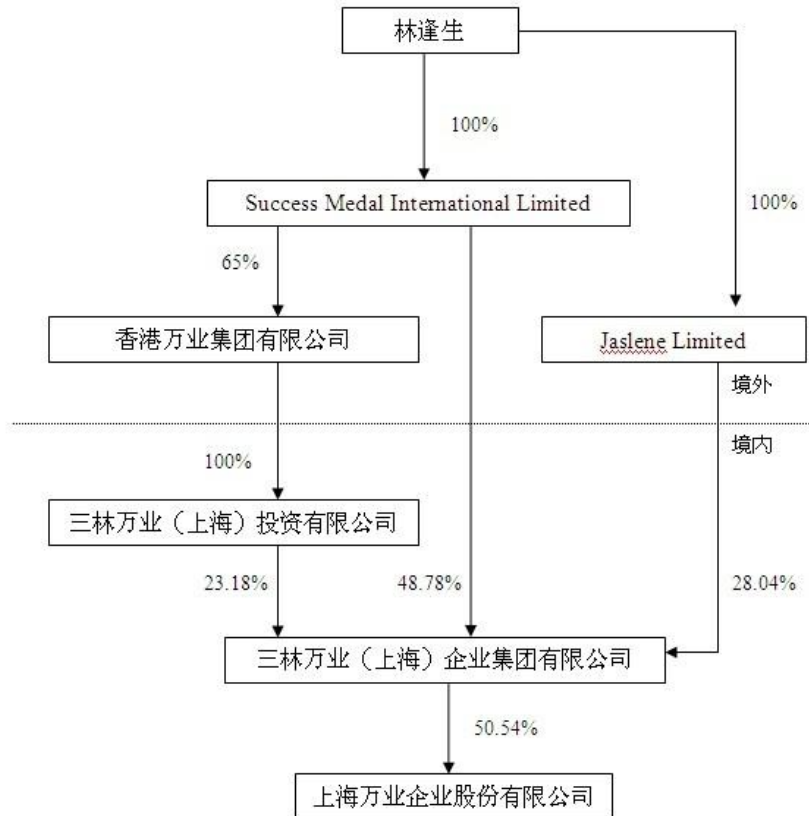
林逢生

100%

100%

Success Medal International Limited

65%

香港万业集团有限公司

Jaslene Limited

境外

境内

100%

三林万业（上海）投资有限公司

23.18%

48.78%

28.04%

三林万业（上海）企业集团有限公司

50.54%

上海万业企业股份有限公司